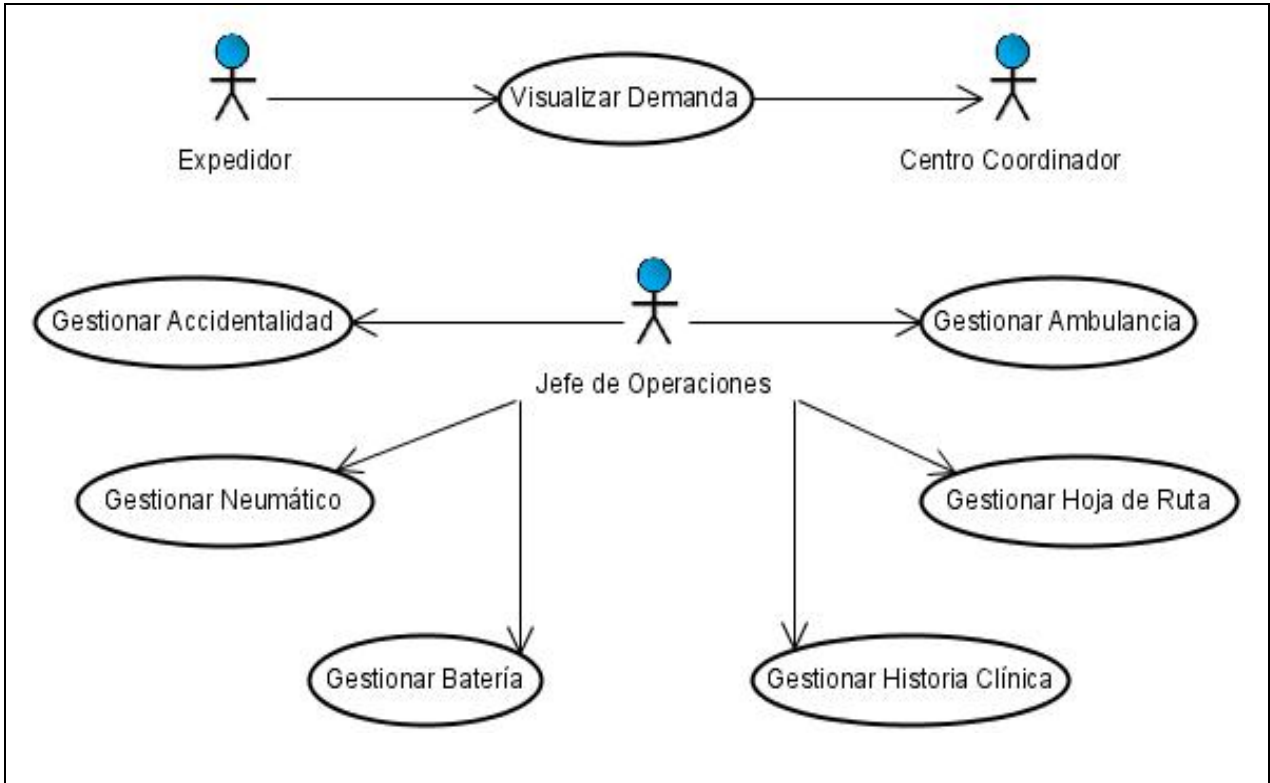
Visualizar Demanda

Expedidor

Centro Coordinador

Gestionar Accidentalidad

Gestionar Ambulancia

Jefe de Operaciones

Gestionar Neumático

Gestionar Hoja de Ruta

Gestionar Batería

Gestionar Historia Clínica